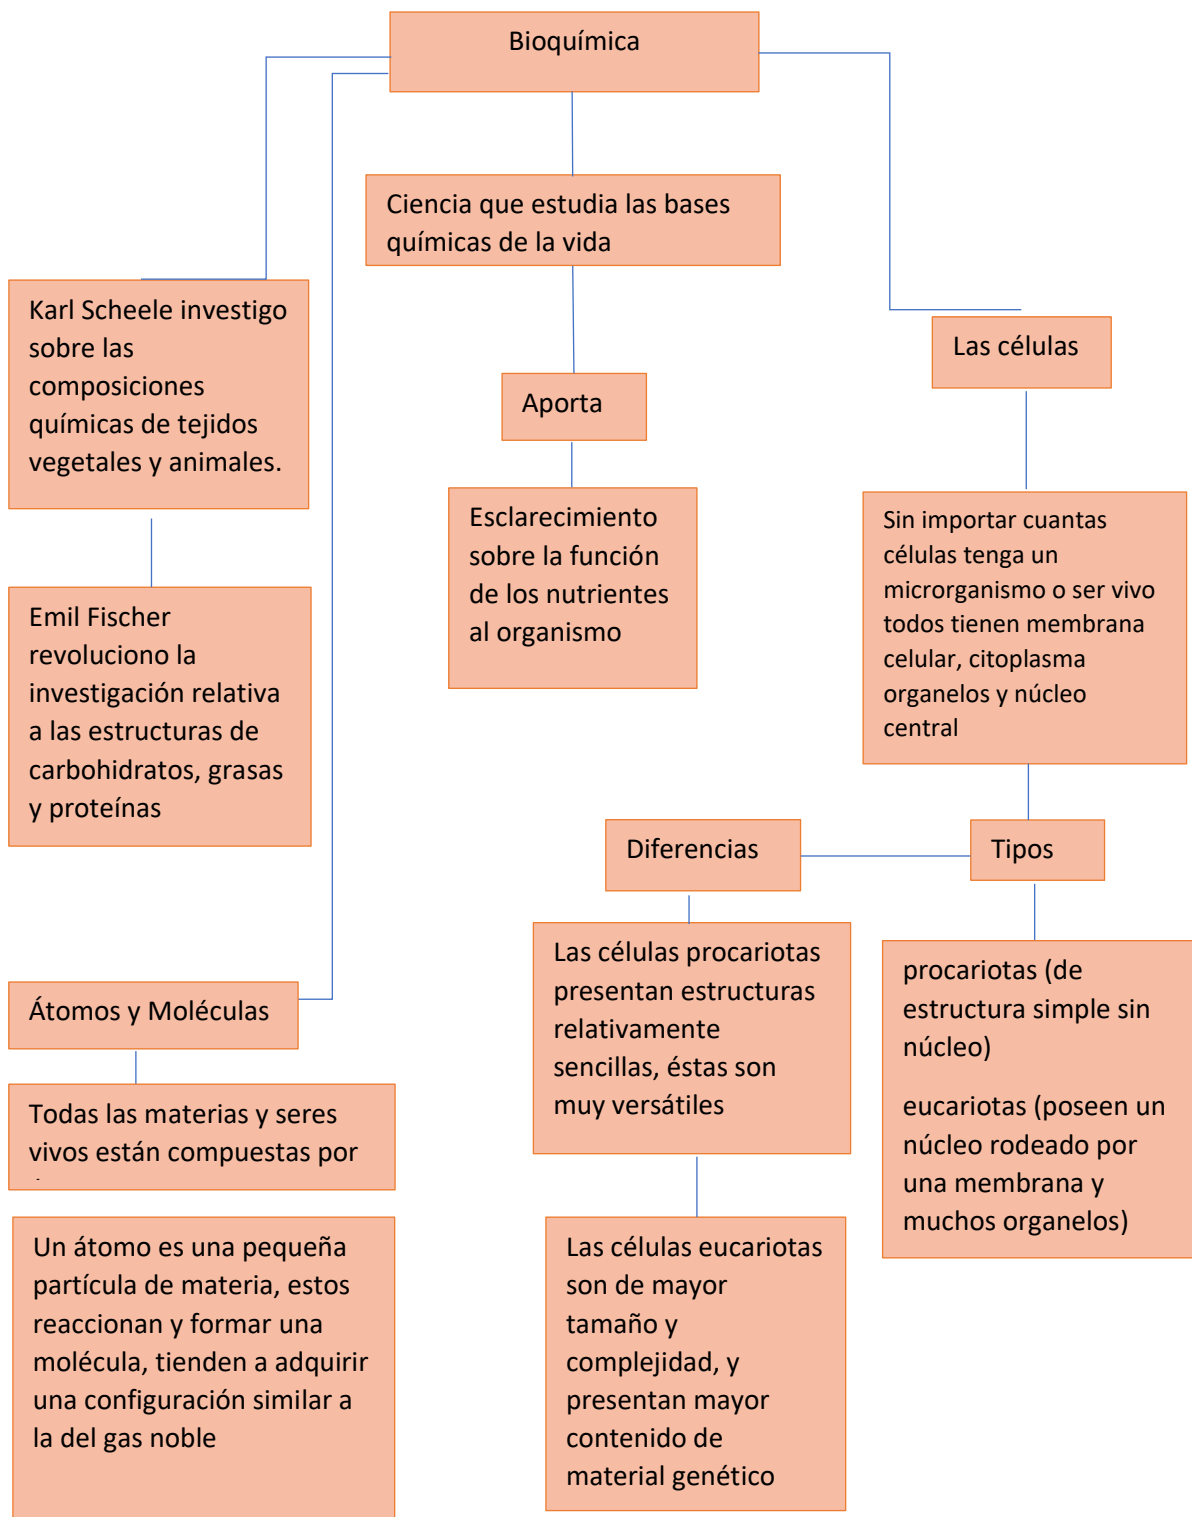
Bioquímica

Karl Scheele investigo sobre las composiciones químicas de tejidos vegetales y animales.

Emil Fischer revoluciono la investigación relativa a las estructuras de carbohidratos, grasas y proteínas

Átomos y Moléculas

Todas las materias y seres vivos están compuestas por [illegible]

Un átomo es una pequeña partícula de materia, estos reaccionan y formar una molécula, tienden a adquirir una configuración similar a la del gas noble

Ciencia que estudia las bases químicas de la vida

Aporta

Esclarecimiento sobre la función de los nutrientes al organismo

Las células

Sin importar cuantas células tenga un microrganismo o ser vivo todos tienen membrana celular, citoplasma organelos y núcleo central

Diferencias

Tipos

Las células procariotas presentan estructuras relativamente sencillas, éstas son muy versátiles

Las células eucariotas son de mayor tamaño y complejidad, y presentan mayor contenido de material genético

procariotas (de estructura simple sin núcleo)

eucariotas (poseen un núcleo rodeado por una membrana y muchos organelos)